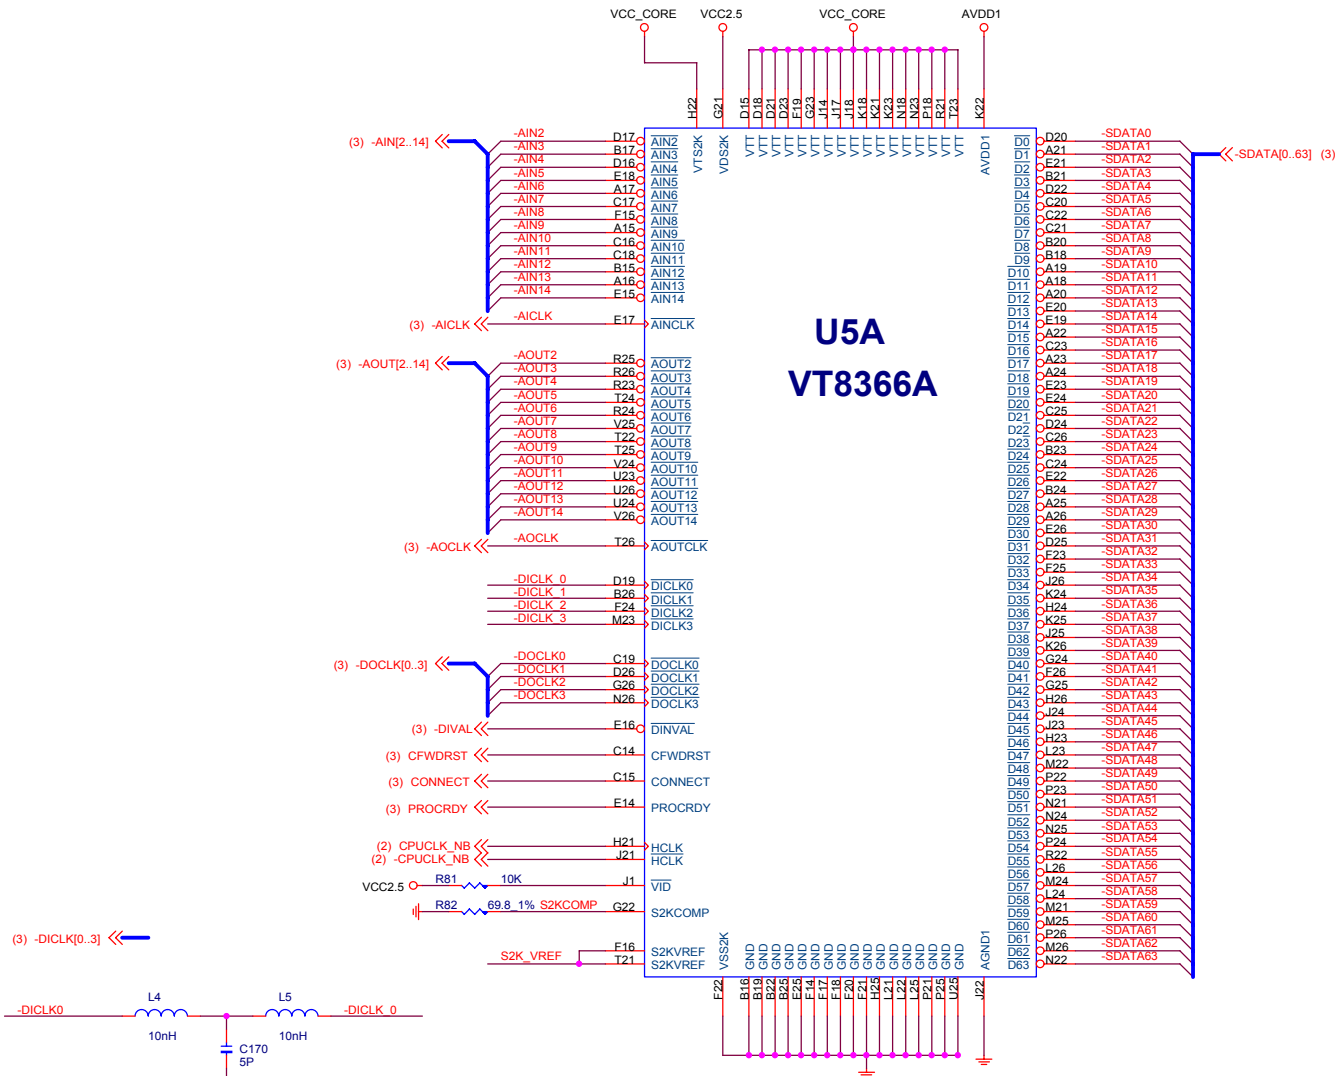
VCC_CORE VCC2.5 VCC_CORE AVDD1

H22 G21 D15 D18 D21 D23 F19 G23 J14 J17 J18 K18 K21 K23 N18 N23 P18 R21 T23 K22

VTS2K VDS2K VTT VTT VTT VTT VTT VTT VTT VTT VTT VTT VTT VTT VTT VTT VTT AVDD1

(3) -AIN[2..14]
-AIN2 D17 AIN2
-AIN3 B17 AIN3
-AIN4 D16 AIN4
-AIN5 E18 AIN5
-AIN6 A17 AIN6
-AIN7 C17 AIN7
-AIN8 F15 AIN8
-AIN9 A15 AIN9
-AIN10 C16 AIN10
-AIN11 C18 AIN11
-AIN12 B15 AIN12
-AIN13 A16 AIN13
-AIN14 E15 AIN14
(3) -AICLK -AICLK E17 AINCLK

(3) -AOUT[2..14]
-AOUT2 R25 AOUT2
-AOUT3 R26 AOUT3
-AOUT4 R23 AOUT4
-AOUT5 T24 AOUT5
-AOUT6 R24 AOUT6
-AOUT7 V25 AOUT7
-AOUT8 T22 AOUT8
-AOUT9 T25 AOUT9
-AOUT10 V24 AOUT10
-AOUT11 U23 AOUT11
-AOUT12 U26 AOUT12
-AOUT13 A24 AOUT13
-AOUT14 V26 AOUT14
(3) -AOCLK -AOCLK T26 AOUTCLK

-DICLK_0 D19 DICLK0
-DICLK_1 B26 DICLK1
-DICLK_2 F24 DICLK2
-DICLK_3 M23 DICLK3

(3) -DOCLK[0..3]
-DOCLK0 C19 DOCLK0
-DOCLK1 F26 DOCLK1
-DOCLK2 G26 DOCLK2
-DOCLK3 N26 DOCLK3

(3) -DIVAL E16 DINVAL
(3) CFWDRST C14 CFWDRST
(3) CONNECT C15 CONNECT
(3) PROCRDY E14 PROCRDY

(2) CPUCLK_NB H21 HCLK
(2) -CPUCLK_NB J21 HCLK
VCC2.5 R81 10K J1 VID
R82 69.8_1% S2KCOMP G22 S2KCOMP
S2K_VREF F16 S2KVREF
T21 S2KVREF

U5A
VT8366A

D0 D20 -SDATA0
D1 A21 -SDATA1
D2 E21 -SDATA2
D3 B21 -SDATA3
D4 D22 -SDATA4
D5 C20 -SDATA5
D6 C22 -SDATA6
D7 C21 -SDATA7
D8 B20 -SDATA8
D9 B18 -SDATA9
D10 A19 -SDATA10
D11 A18 -SDATA11
D12 A20 -SDATA12
D13 E20 -SDATA13
D14 E19 -SDATA14
D15 A22 -SDATA15
D16 C23 -SDATA16
D17 A23 -SDATA17
D18 A24 -SDATA18
D19 E23 -SDATA19
D20 E24 -SDATA20
D21 C25 -SDATA21
D22 D24 -SDATA22
D23 C26 -SDATA23
D24 B23 -SDATA24
D25 C24 -SDATA25
D26 E22 -SDATA26
D27 B24 -SDATA27
D28 A25 -SDATA28
D29 A26 -SDATA29
D30 E26 -SDATA30
D31 D25 -SDATA31
D32 F23 -SDATA32
D33 F25 -SDATA33
D34 J26 -SDATA34
D35 K24 -SDATA35
D36 H24 -SDATA36
D37 K25 -SDATA37
D38 J25 -SDATA38
D39 K26 -SDATA39
D40 G24 -SDATA40
D41 F26 -SDATA41
D42 G25 -SDATA42
D43 H26 -SDATA43
D44 J24 -SDATA44
D45 J23 -SDATA45
D46 H23 -SDATA46
D47 L23 -SDATA47
D48 M22 -SDATA48
D49 P22 -SDATA49
D50 P23 -SDATA50
D51 N21 -SDATA51
D52 N24 -SDATA52
D53 N25 -SDATA53
D54 P24 -SDATA54
D55 R22 -SDATA55
D56 L26 -SDATA56
D57 M24 -SDATA57
D58 L24 -SDATA58
D59 M21 -SDATA59
D60 M25 -SDATA60
D61 P26 -SDATA61
D62 M26 -SDATA62
D63 N22 -SDATA63
-SDATA[0..63] (3)

VSS2K GND GND GND GND GND GND GND GND GND GND GND GND GND GND GND GND AGND1
F22 B16 B19 B22 B25 E25 F14 F17 F18 F20 F21 H25 J21 L22 L25 P21 P25 U25 J22

(3) -DICLK[0..3]

-DICLK0 L4 10nH L5 10nH -DICLK_0
C170 5P